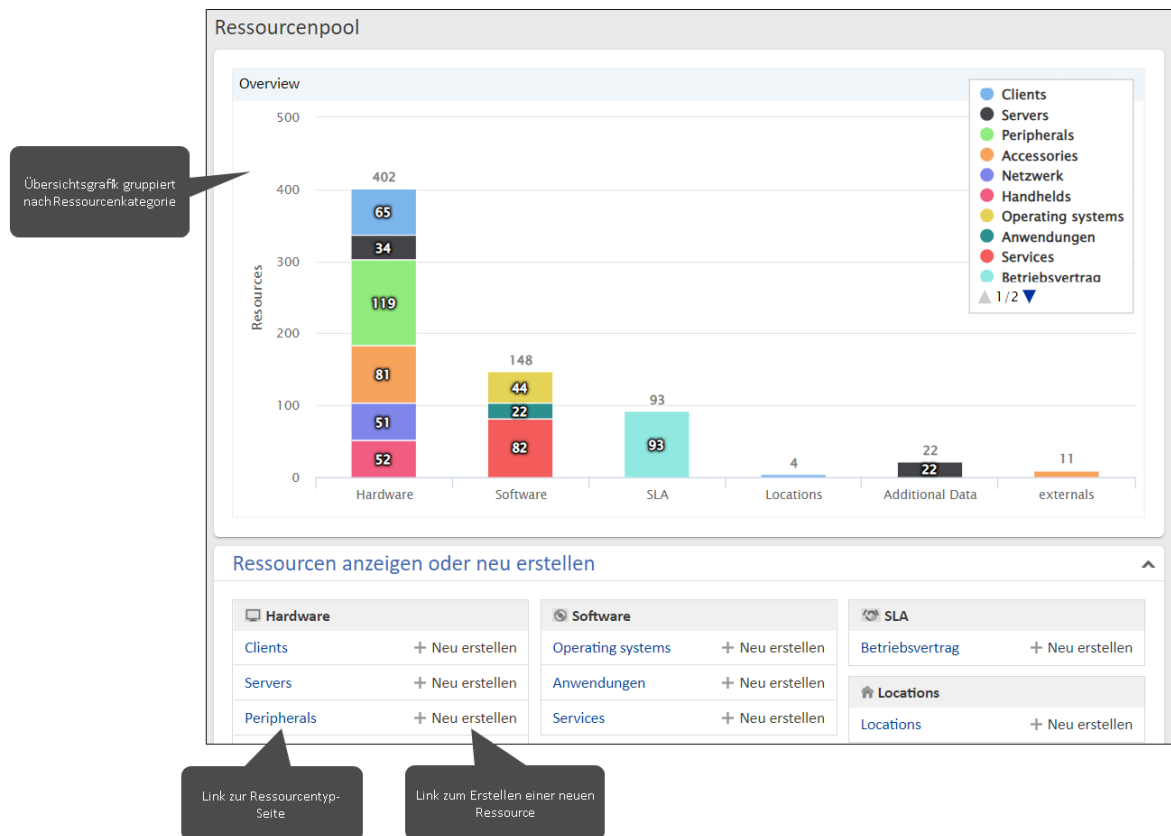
Ressourcenpool

Overview

Übersichtsgrafik gruppiert nach Ressourcenkategorie

500
400
300
200
100
0

Resources

402
65
34
119
81
51
52

148
44
22
82

93
93

4

22
22

11

Hardware
Software
SLA
Locations
Additional Data
externals

Clients
Servers
Peripherals
Accessories
Netzwerk
Handhelds
Operating systems
Anwendungen
Services
Betriebsvertrag
1/2

Ressourcen anzeigen oder neu erstellen

| Hardware | |
|---|---|
| Clients | + Neu erstellen |
| Servers | + Neu erstellen |
| Peripherals | + Neu erstellen |

| Software | |
|---|---|
| Operating systems | + Neu erstellen |
| Anwendungen | + Neu erstellen |
| Services | + Neu erstellen |

| SLA | |
|---|---|
| Betriebsvertrag | + Neu erstellen |

| Locations | |
|---|---|
| Locations | + Neu erstellen |

Link zur Ressourcentyp-Seite

Link zum Erstellen einer neuen Ressource